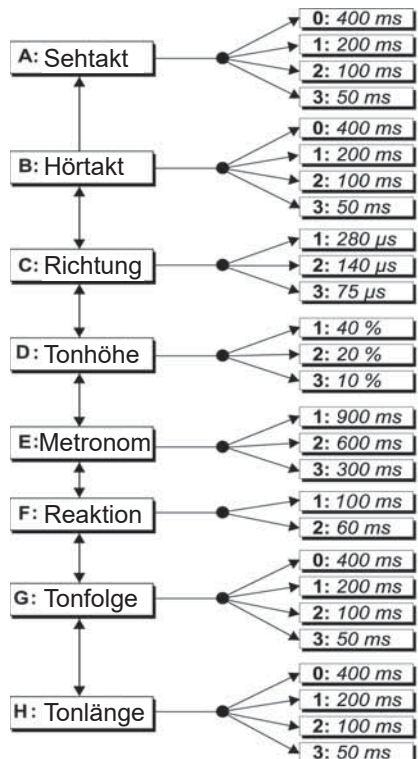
A: Sehtakt

0: 400 ms
1: 200 ms
2: 100 ms
3: 50 ms

B: Hörtakt

0: 400 ms
1: 200 ms
2: 100 ms
3: 50 ms

C: Richtung

1: 280 µs
2: 140 µs
3: 75 µs

D: Tonhöhe

1: 40 %
2: 20 %
3: 10 %

E:Metronom

1: 900 ms
2: 600 ms
3: 300 ms

F: Reaktion

1: 100 ms
2: 60 ms

G: Tonfolge

0: 400 ms
1: 200 ms
2: 100 ms
3: 50 ms

H: Tonlänge

0: 400 ms
1: 200 ms
2: 100 ms
3: 50 ms